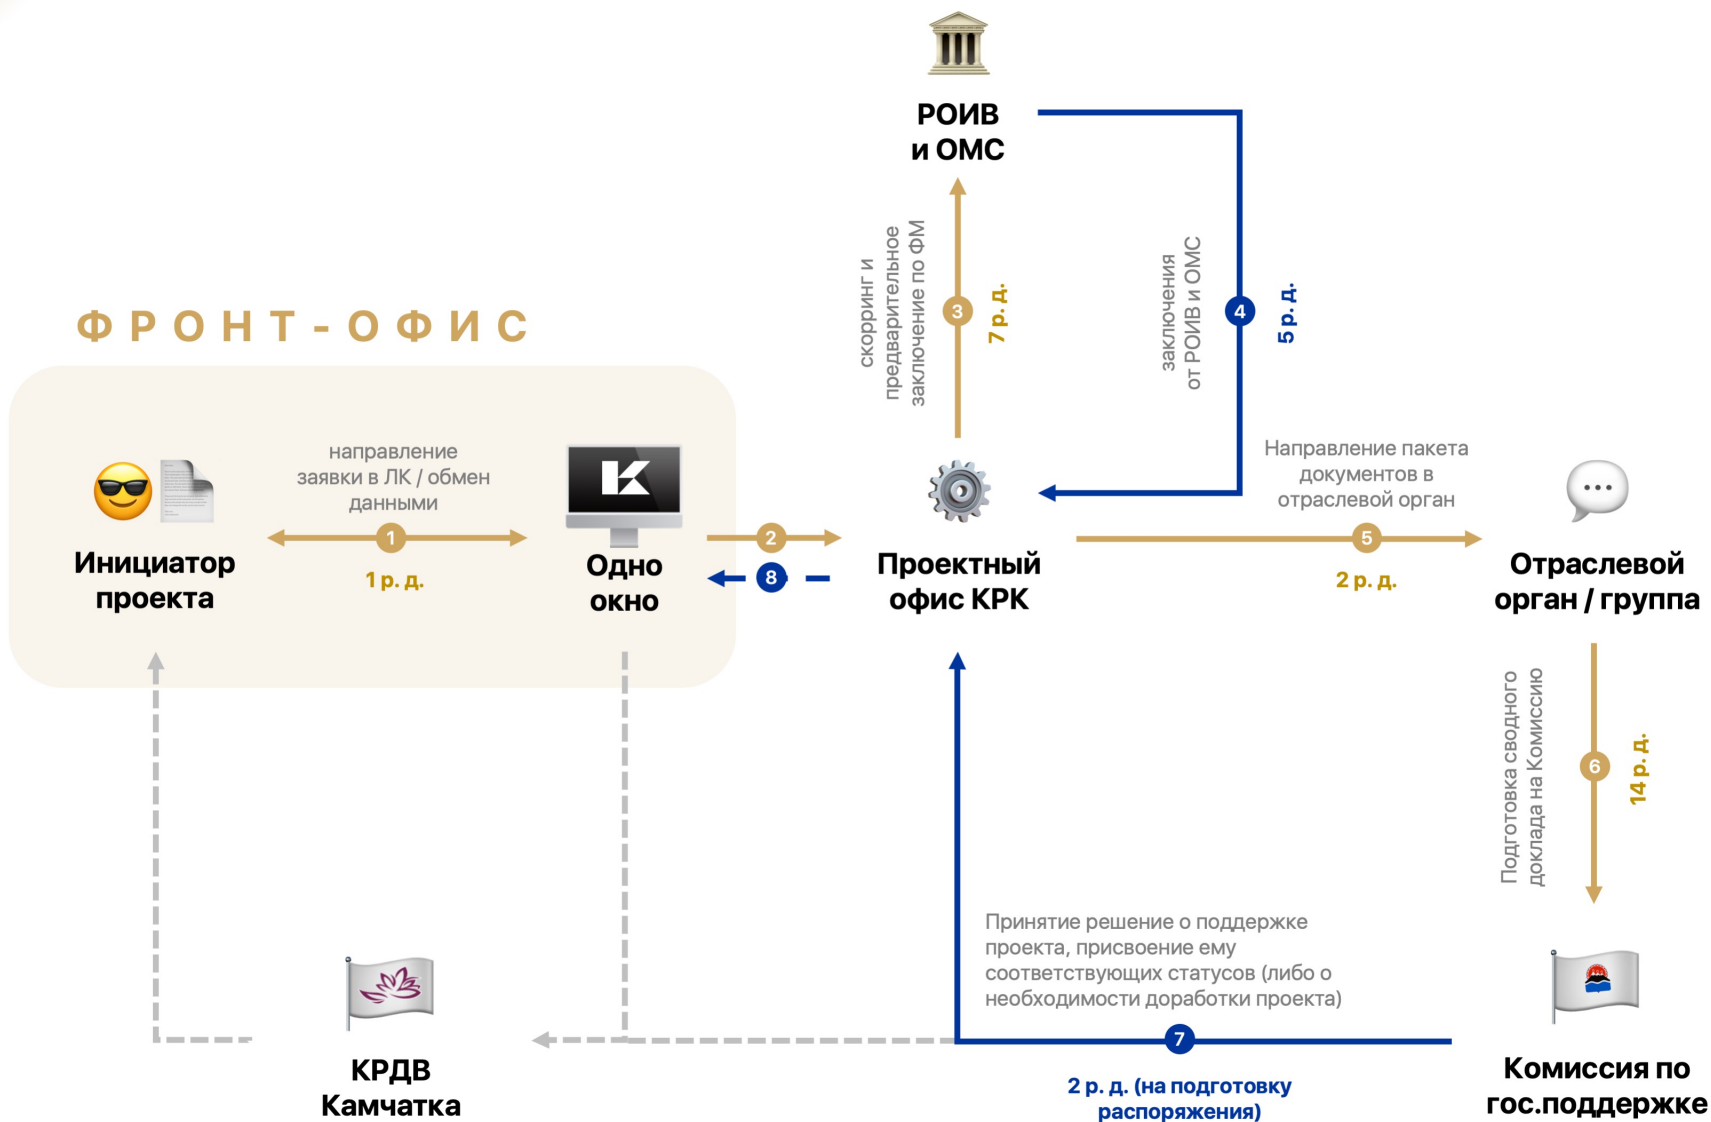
РОИВ и ОМС

скорринг и предварительное заключение по ФМ

3

7 р. д.

заключения от РОИВ и ОМС

4

5 р. д.

ФРОНТ-ОФИС

направление заявки в ЛК / обмен данными

1

1 р. д.

Инициатор проекта

Одно окно

2

8

Проектный офис КРК

Направление пакета документов в отраслевой орган

5

2 р. д.

Отраслевой орган / группа

Подготовка сводного доклада на Комиссию

6

14 р. д.

Принятие решение о поддержке проекта, присвоение ему соответствующих статусов (либо о необходимости доработки проекта)

7

2 р. д. (на подготовку распоряжения)

КРДВ Камчатка

Комиссия по гос.поддержке